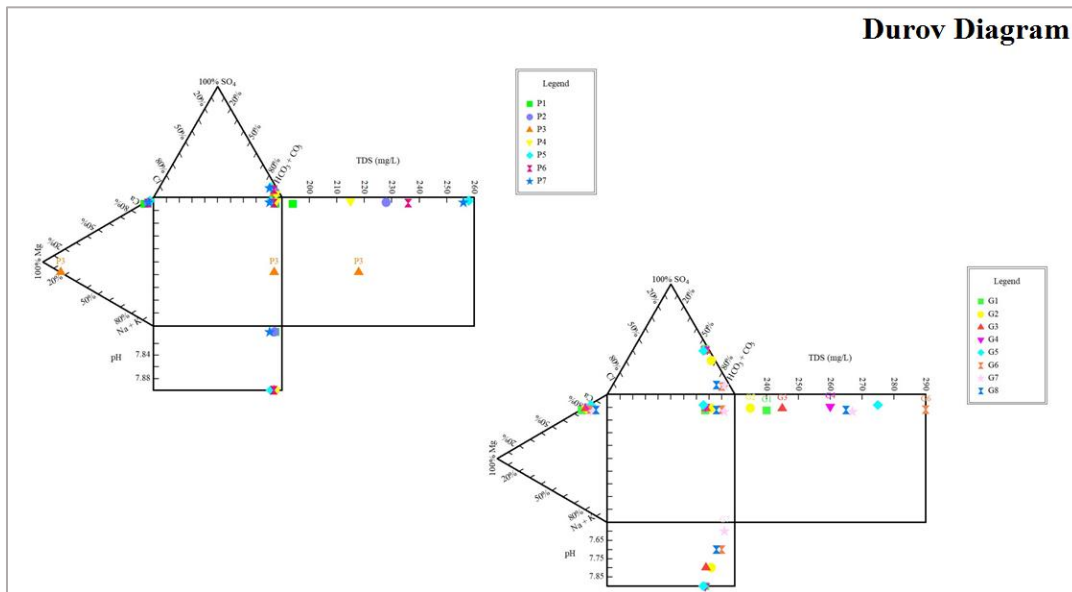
Durov Diagram

100% SO₄
20%
20%
50%
50%
80%
80%
Cl
$\Sigma(CO_3 + CO_2)$
TDS (mg/L)
200
210
220
230
240
250
260
100% Mg
20%
50%
80%
Na + K
P3
P3
P3
pH
7.84
7.88

Legend
P1
P2
P3
P4
P5
P6
P7

100% SO₄
20%
20%
50%
50%
80%
80%
Cl
$\Sigma(CO_3 + CO_2)$
TDS (mg/L)
240
250
260
270
280
290
G1
G2
G3
G4
G6
100% Mg
20%
50%
80%
Na + K
pH
7.65
7.75
7.85

Legend
G1
G2
G3
G4
G5
G6
G7
G8